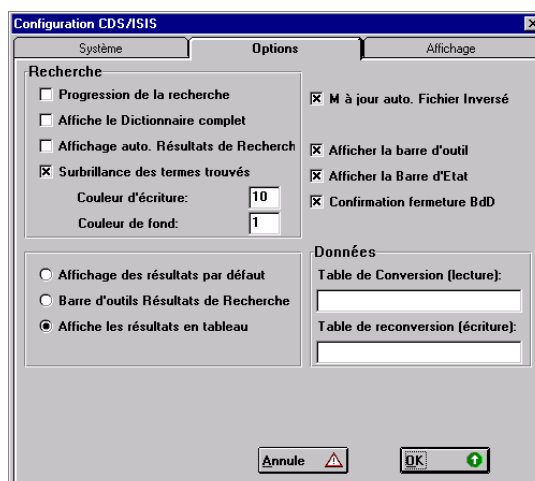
Configuration CDS/ISIS

Système | Options | Affichage

Recherche
☐ Progression de la recherche
☐ Affiche le Dictionnaire complet
☐ Affichage auto. Résultats de Recherch
☒ Surbrillance des termes trouvés
Couleur d'écriture: 10
Couleur de fond: 1

☒ M à jour auto. Fichier Inversé

☒ Afficher la barre d'outil
☒ Afficher la Barre d'Etat
☒ Confirmation fermeture BdD

○ Affichage des résultats par défaut
○ Barre d'outils Résultats de Recherche
◉ Affiche les résultats en tableau

Données
Table de Conversion (lecture):
Table de reconversion (écriture):

Annule
OK